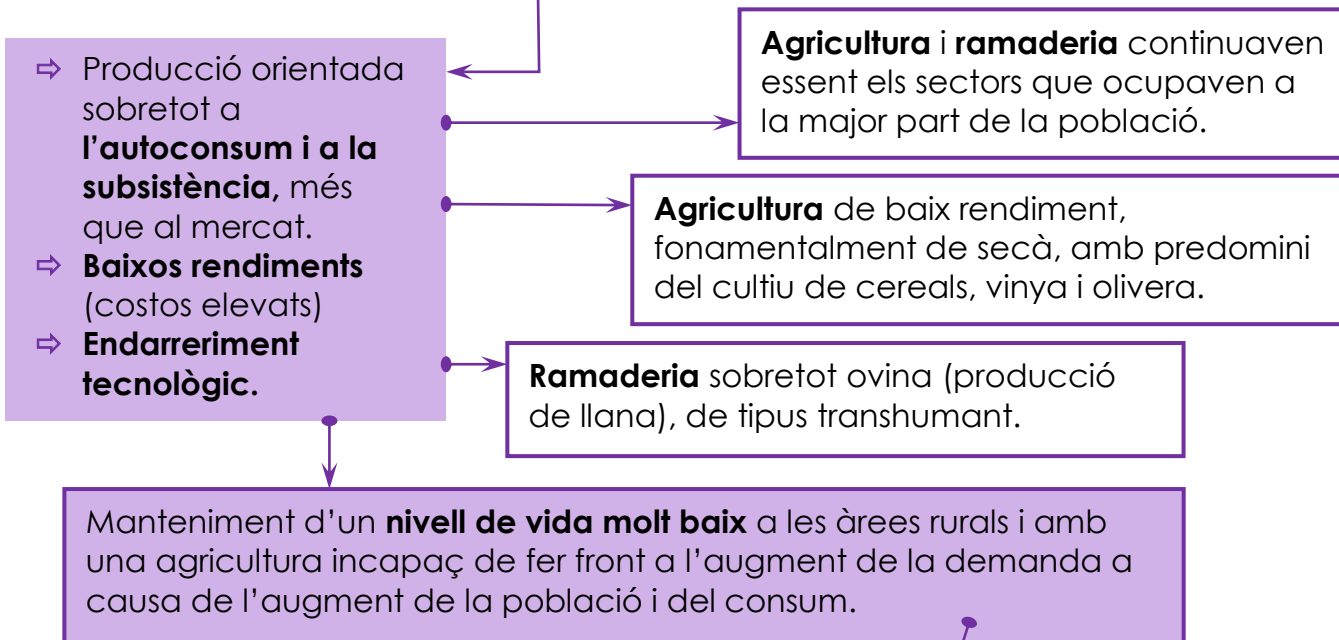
⇨ Producció orientada sobretot a **l'autoconsum i a la subsistència,** més que al mercat.
⇨ **Baixos rendiments** (costos elevats)
⇨ **Endarreriment tecnològic.**

**Agricultura** i **ramaderia** continuaven essent els sectors que ocupaven a la major part de la població.

**Agricultura** de baix rendiment, fonamentalment de secà, amb predomini del cultiu de cereals, vinya i olivera.

**Ramaderia** sobretot ovina (producció de llana), de tipus transhumant.

Manteniment d'un **nivell de vida molt baix** a les àrees rurals i amb una agricultura incapaç de fer front a l'augment de la demanda a causa de l'augment de la població i del consum.